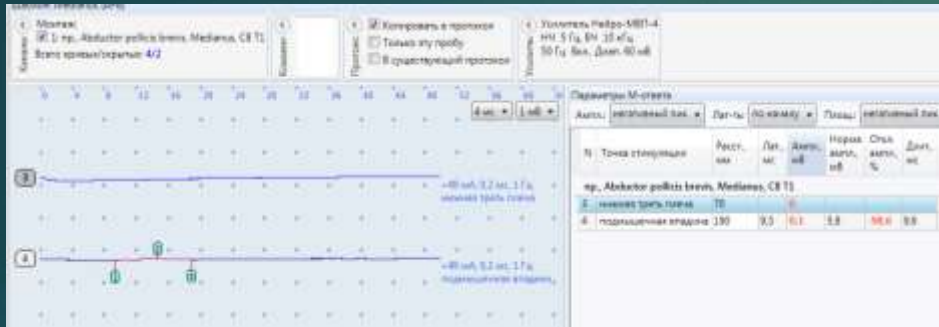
Монтаж
1. пр., Abductor pollicis brevis, Medianus, C8 T1
Всего кривых/скрытых: 4/2

Копировать в протокол
Только эту пробу
В существующий протокол

Усилитель Нейро-МВП-4
НЧ: 5 Гц, ВЧ: 10 кГц
50 Гц: Вкл., Диап. 60 мВ

0 4 8 12 16 20 24 28 32 36 40 44 48 52 56 60
4 мс 1 мВ

3
+80 мА, 0.2 мс, 1 Гц
нижняя треть плеча

4
+80 мА, 0.2 мс, 1 Гц
подмышечная впадина

Параметры М-ответа
Ампл.: негативный пик Лат-ты: по началу Площ.: негативный пик

| N | Точка стимуляции | Расст., мм | Лат., мс | Ампл., мВ | Норма ампл., мВ | Отн. ампл., % | Длит., мс |
|---|---|---|---|---|---|---|---|
| mp., Abductor pollicis brevis, Medianus, C8 T1 | | | | | | | |
| 3 | нижняя треть плеча | 70 | | | | | |
| 4 | подмышечная впадина | 190 | 9.5 | 6.1 | 5.8 | 98.6 | 9.8 |